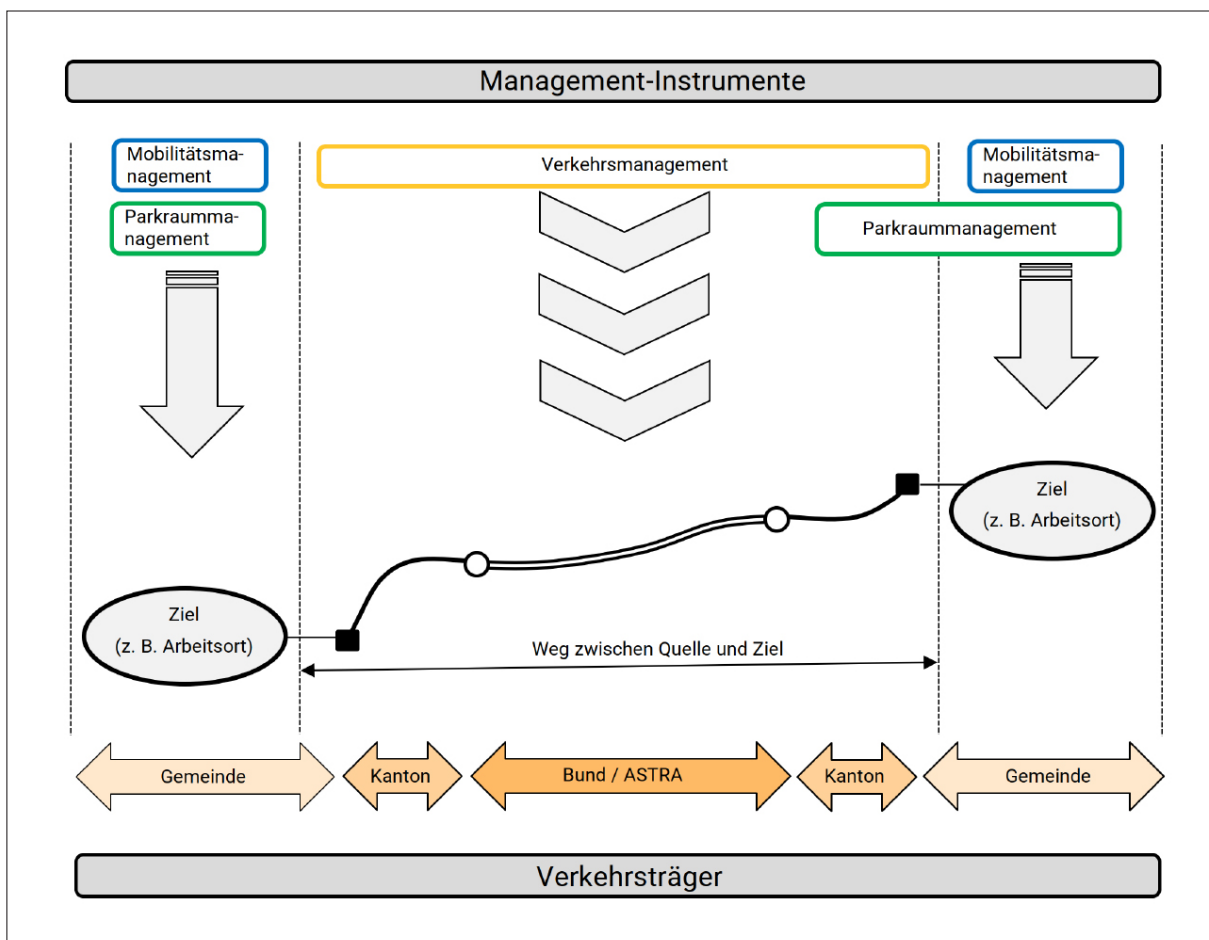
Management-Instrumente

Mobilitätsmanagement

Parkraummanagement

Verkehrsmanagement

Mobilitätsmanagement

Parkraummanagement

Ziel (z. B. Arbeitsort)

Ziel (z. B. Arbeitsort)

Weg zwischen Quelle und Ziel

Gemeinde

Kanton

Bund / ASTRA

Kanton

Gemeinde

Verkehrsträger